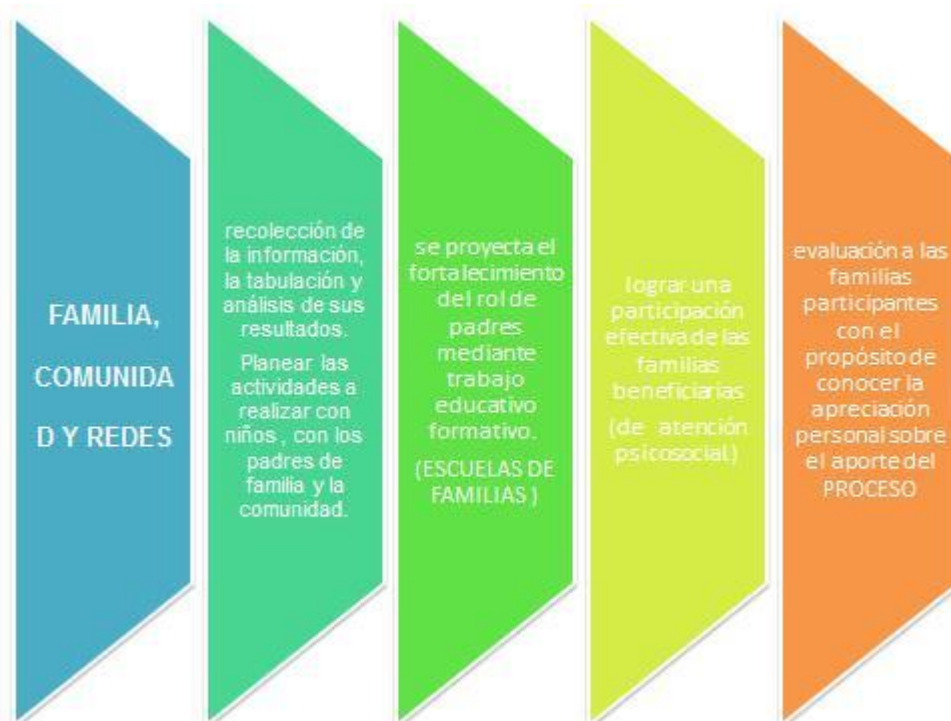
FAMILIA, COMUNIDA D Y REDES

recolección de la información, la tabulación y análisis de sus resultados.

Planear las actividades a realizar con niños , con los padres de familia y la comunidad.

se proyecta el fortalecimiento del rol de padres mediante trabajo educativo formativo.

(ESCUELAS DE FAMILIAS )

lograr una participación efectiva de las familias beneficiarias

(de atención psicosocial.)

evaluación a las familias participantes con el propósito de conocer la apreciación personal sobre el aporte del PROCESO